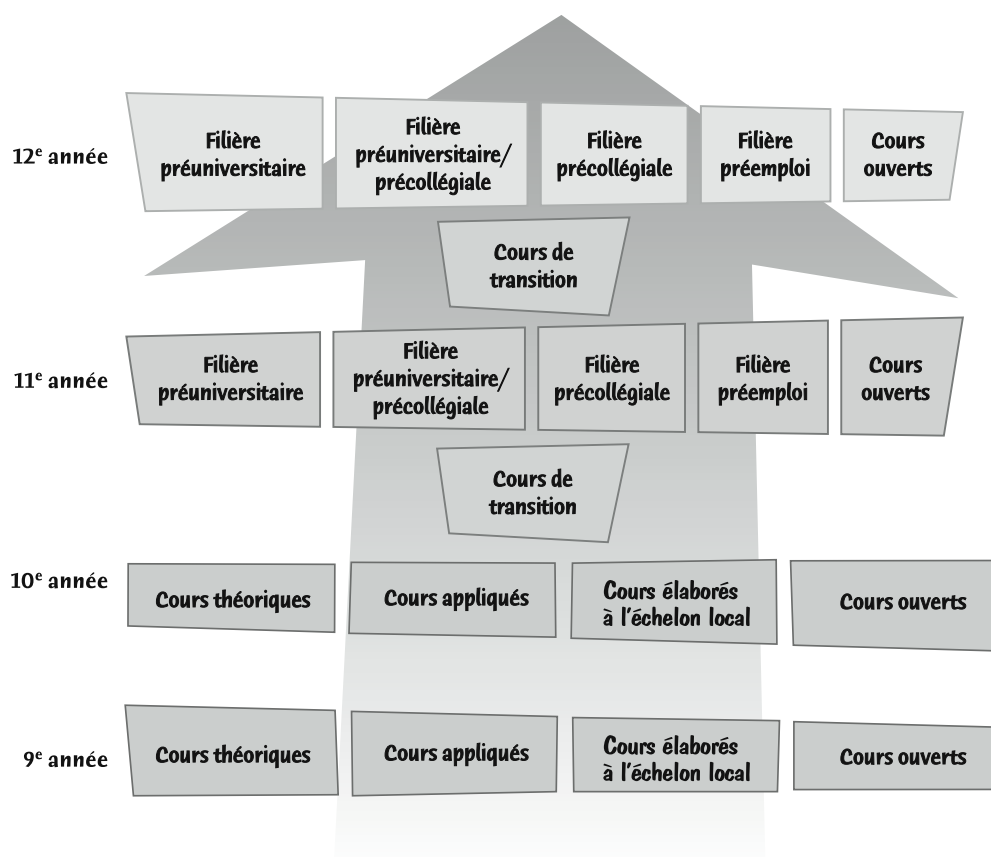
12$^{e}$ année

Filière préuniversitaire

Filière préuniversitaire/ précollégiale

Filière précollégiale

Filière préemploi

Cours ouverts

Cours de transition

11$^{e}$ année

Filière préuniversitaire

Filière préuniversitaire/ précollégiale

Filière précollégiale

Filière préemploi

Cours ouverts

Cours de transition

10$^{e}$ année

Cours théoriques

Cours appliqués

Cours élaborés à l'échelon local

Cours ouverts

9$^{e}$ année

Cours théoriques

Cours appliqués

Cours élaborés à l'échelon local

Cours ouverts